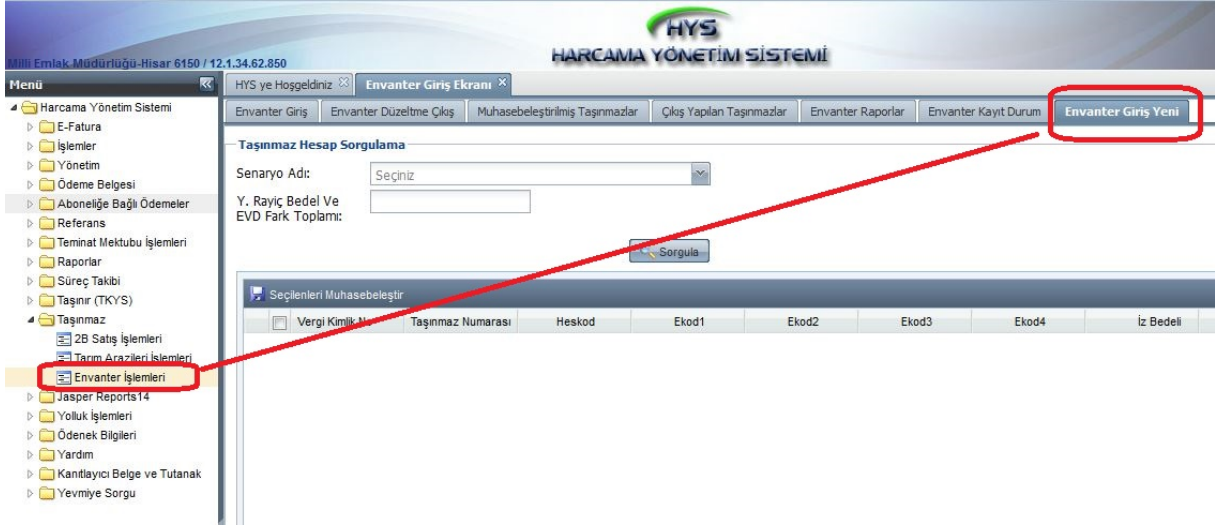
Milli Emlak Müdürlüğü-Hisar 6150 / 12.1.34.62.850

HYS
HARCAMA YÖNETİM SİSTEMİ

Menü

Harcama Yönetim Sistemi
E-Fatura
İşlemler
Yönetim
Ödeme Belgesi
Aboneliğe Bağlı Ödemeler
Referans
Teminat Mektubu İşlemleri
Raporlar
Süreç Takibi
Taşınır (TKYS)
Taşınmaz
2B Satış İşlemleri
Tarım Arazileri İşlemleri
Envanter İşlemleri
Jasper Reports14
Yolluk İşlemleri
Ödenek Bilgileri
Yardım
Kanıtlayıcı Belge ve Tutanak
Yevmiye Sorgu

HYS ye Hoşgeldiniz
Envanter Giriş Ekranı

Envanter Giriş | Envanter Düzeltme Çıkış | Muhasebeleştirilmiş Taşınmazlar | Çıkış Yapılan Taşınmazlar | Envanter Raporlar | Envanter Kayıt Durum | Envanter Giriş Yeni

Taşınmaz Hesap Sorgulama

Senaryo Adı: Seçiniz

Y. Rayiç Bedel Ve EVD Fark Toplamı:

Sorgula

Seçilenleri Muhasebeleştir

| | Vergi Kimlik No | Taşınmaz Numarası | Heskod | Ekod1 | Ekod2 | Ekod3 | Ekod4 | İz Bedeli |
|---|---|---|---|---|---|---|---|---|